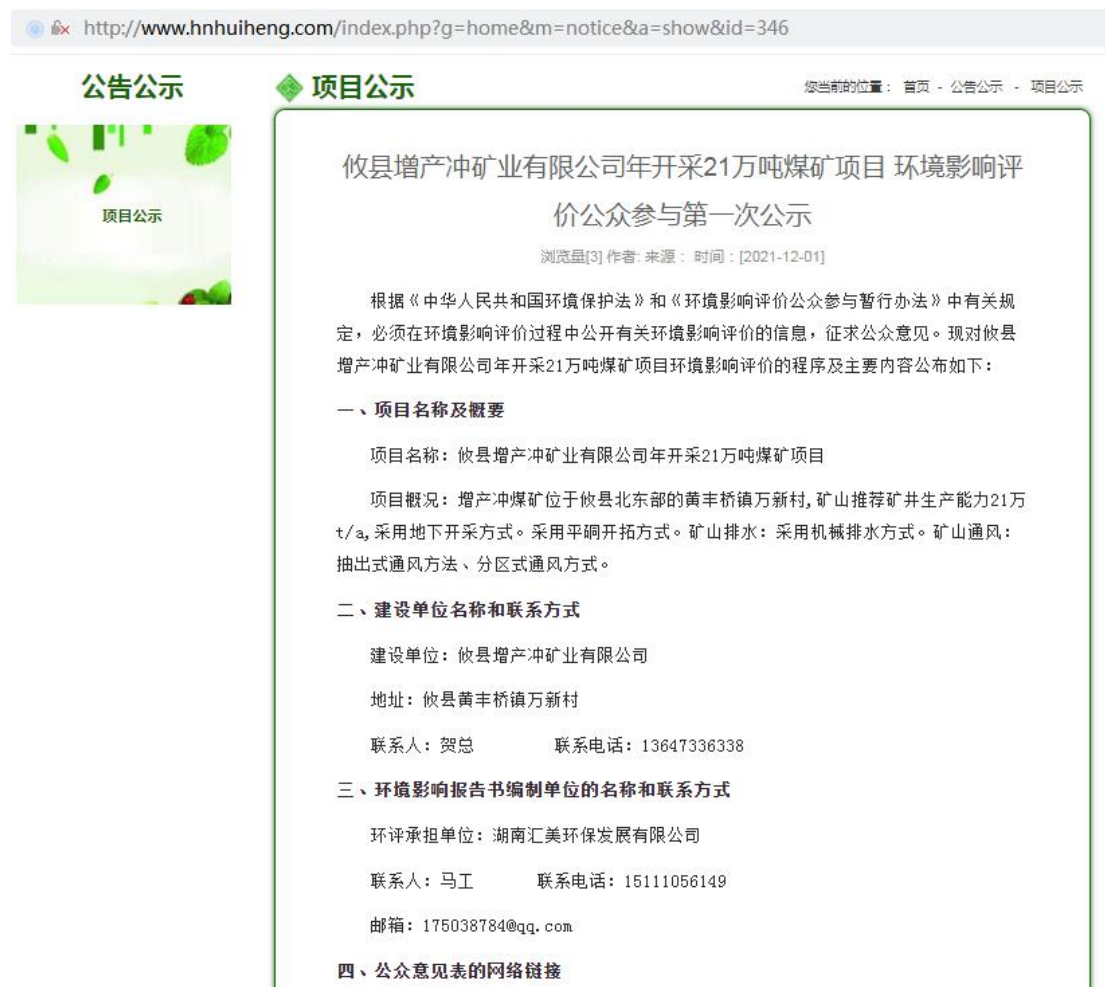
http://www.hnhuiheng.com/index.php?g=home&m=notice&a=show&id=346

公告公示

项目公示

项目公示

您当前的位置： 首页 - 公告公示 - 项目公示

攸县增产冲矿业有限公司年开采21万吨煤矿项目 环境影响评价公众参与第一次公示

浏览量[3] 作者: 来源： 时间：[2021-12-01]

根据《中华人民共和国环境保护法》和《环境影响评价公众参与暂行办法》中有关规定，必须在环境影响评价过程中公开有关环境影响评价的信息，征求公众意见。现对攸县增产冲矿业有限公司年开采21万吨煤矿项目环境影响评价的程序及主要内容公布如下：

一、项目名称及概要

项目名称：攸县增产冲矿业有限公司年开采21万吨煤矿项目

项目概况：增产冲煤矿位于攸县北东部的黄丰桥镇万新村，矿山推荐矿井生产能力21万t/a，采用地下开采方式。采用平硐开拓方式。矿山排水：采用机械排水方式。矿山通风：抽出式通风方法、分区式通风方式。

二、建设单位名称和联系方式

建设单位：攸县增产冲矿业有限公司

地址：攸县黄丰桥镇万新村

联系人：贺总　　联系电话：13647336338

三、环境影响报告书编制单位的名称和联系方式

环评承担单位：湖南汇美环保发展有限公司

联系人：马工　　联系电话：15111056149

邮箱：175038784@qq.com

四、公众意见表的网络链接